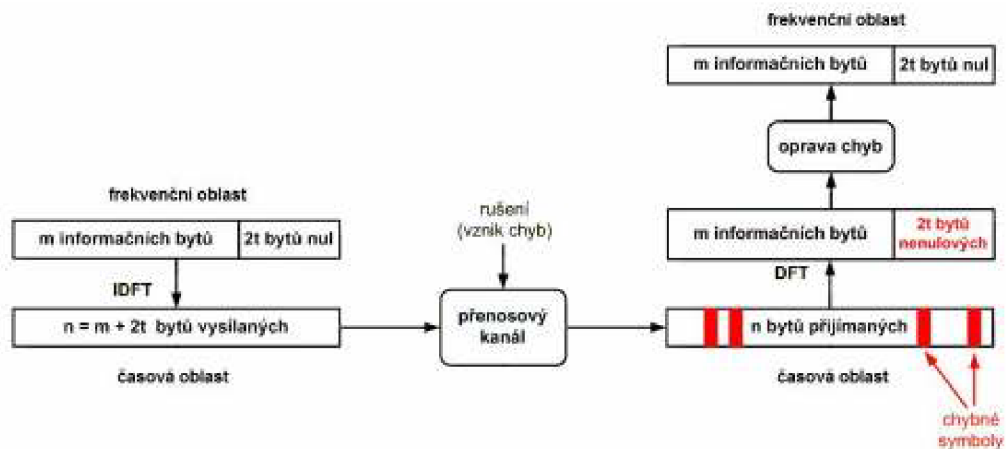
frekvenční oblast

m informačních bytů | 2t bytů nul

oprava chyb

frekvenční oblast

m informačních bytů | 2t bytů nul

rušení (vznik chyb)

m informačních bytů | 2t bytů nenulových

IDFT

DFT

n = m + 2t bytů vysílaných

přenosový kanál

n bytů přijímaných

časová oblast

časová oblast

chybné symboly